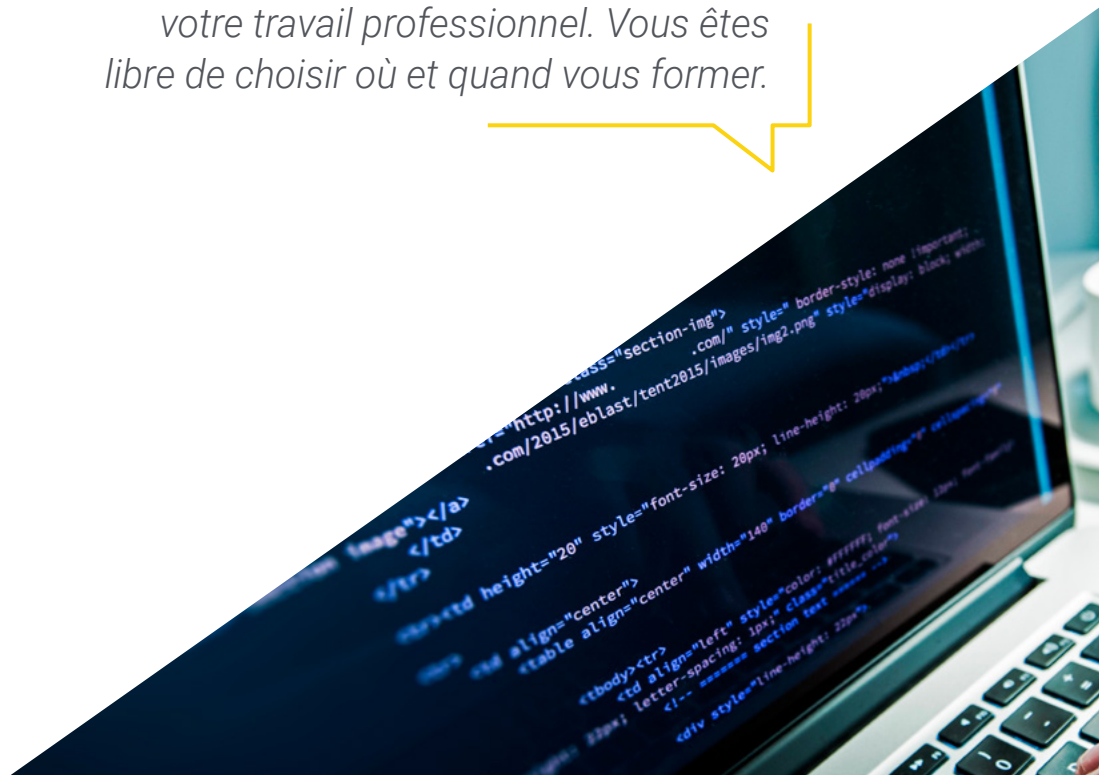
votre travail professionnel. Vous êtes libre de choisir où et quand vous former.

class="section-img">
="http://www.          .com/" style=" border-style: none !important;
.com/2015/eblast/tent2015/images/img2.png" style="display: block; width:
image"></a>
</td>
</tr>
<td height="20" style="font-size: 20px; line-height: 20px;">
<td align="center">
<table align="center" width="140" border="0" cellpadding="0" cellspacing="0">
<tbody><tr>
<td align="left" style="color: #ffffff; font-size:
letter-spacing: 1px;" class="title_color">
<!-- ======= section text ======= -->
<div style="line-height: 22px">